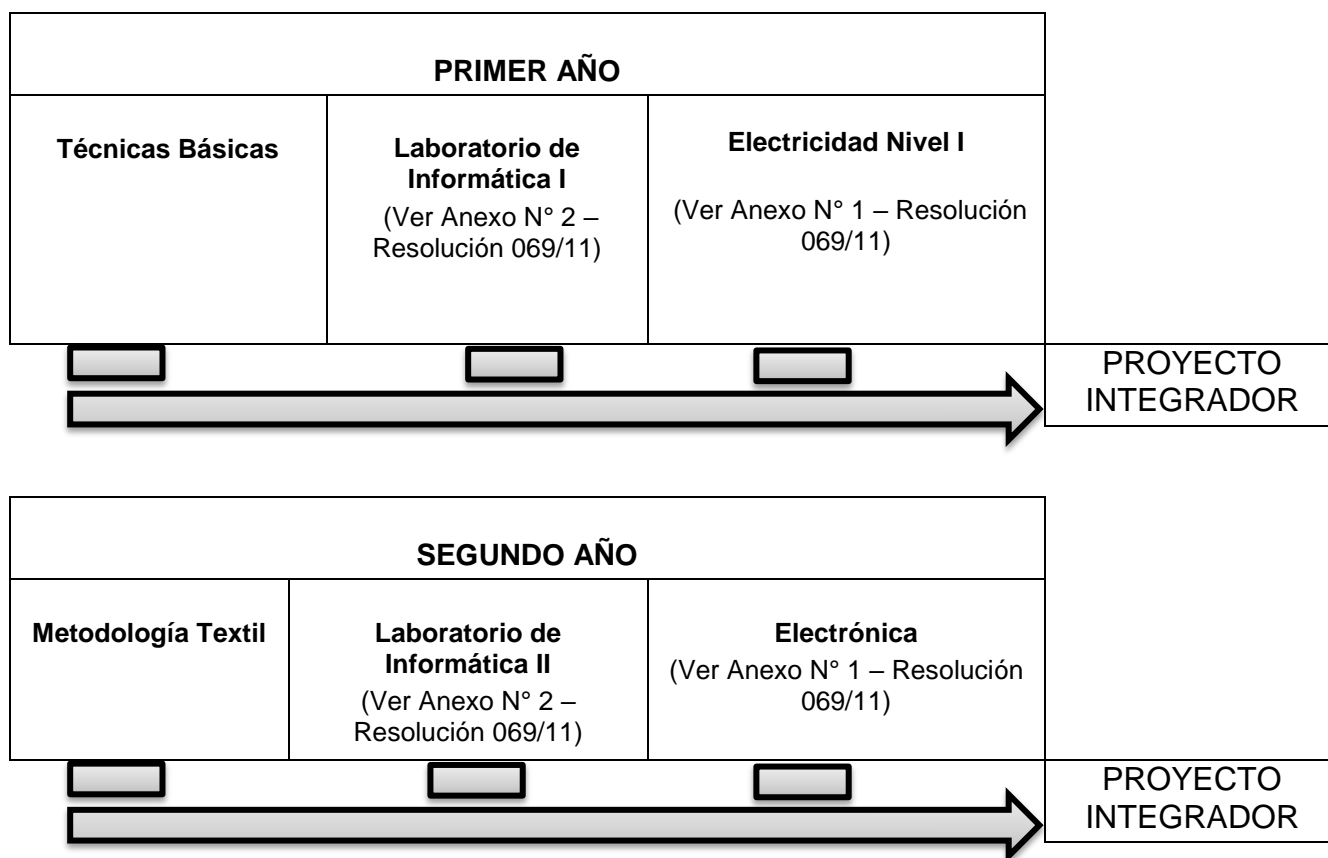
| PRIMER AÑO | | |
|---|---|---|
| Técnicas Básicas | Laboratorio de Informática I (Ver Anexo N° 2 – Resolución 069/11) | Electricidad Nivel I (Ver Anexo N° 1 – Resolución 069/11) |

PROYECTO INTEGRADOR

| SEGUNDO AÑO | | |
|---|---|---|
| Metodología Textil | Laboratorio de Informática II (Ver Anexo N° 2 – Resolución 069/11) | Electrónica (Ver Anexo N° 1 – Resolución 069/11) |

PROYECTO INTEGRADOR